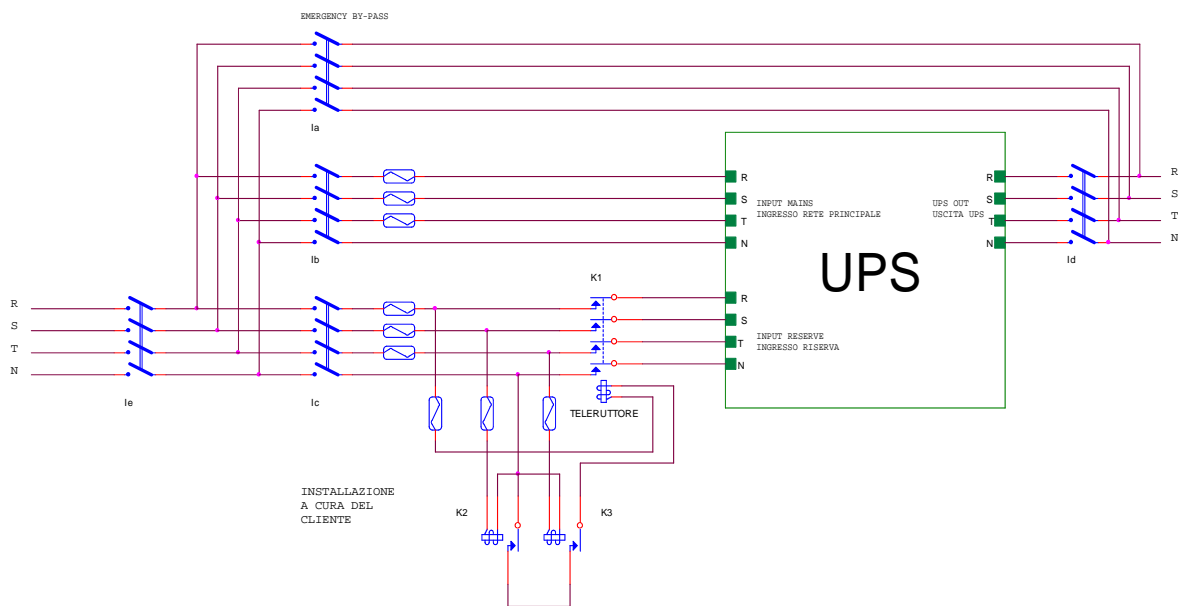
EMERGENCY BY-PASS

Ia

R
S
T
N

INPUT MAINS
INGRESSO RETE PRINCIPALE

UPS OUT
USCITA UPS

R
S
T
N

R
S
T
N

Ib

Id

UPS

K1

R
S
T
N

R
S
T
N

INPUT RESERVE
INGRESSO RISERVA

Ie

Ic

TELERUTTORE

INSTALLAZIONE
A CURA DEL
CLIENTE

K2

K3